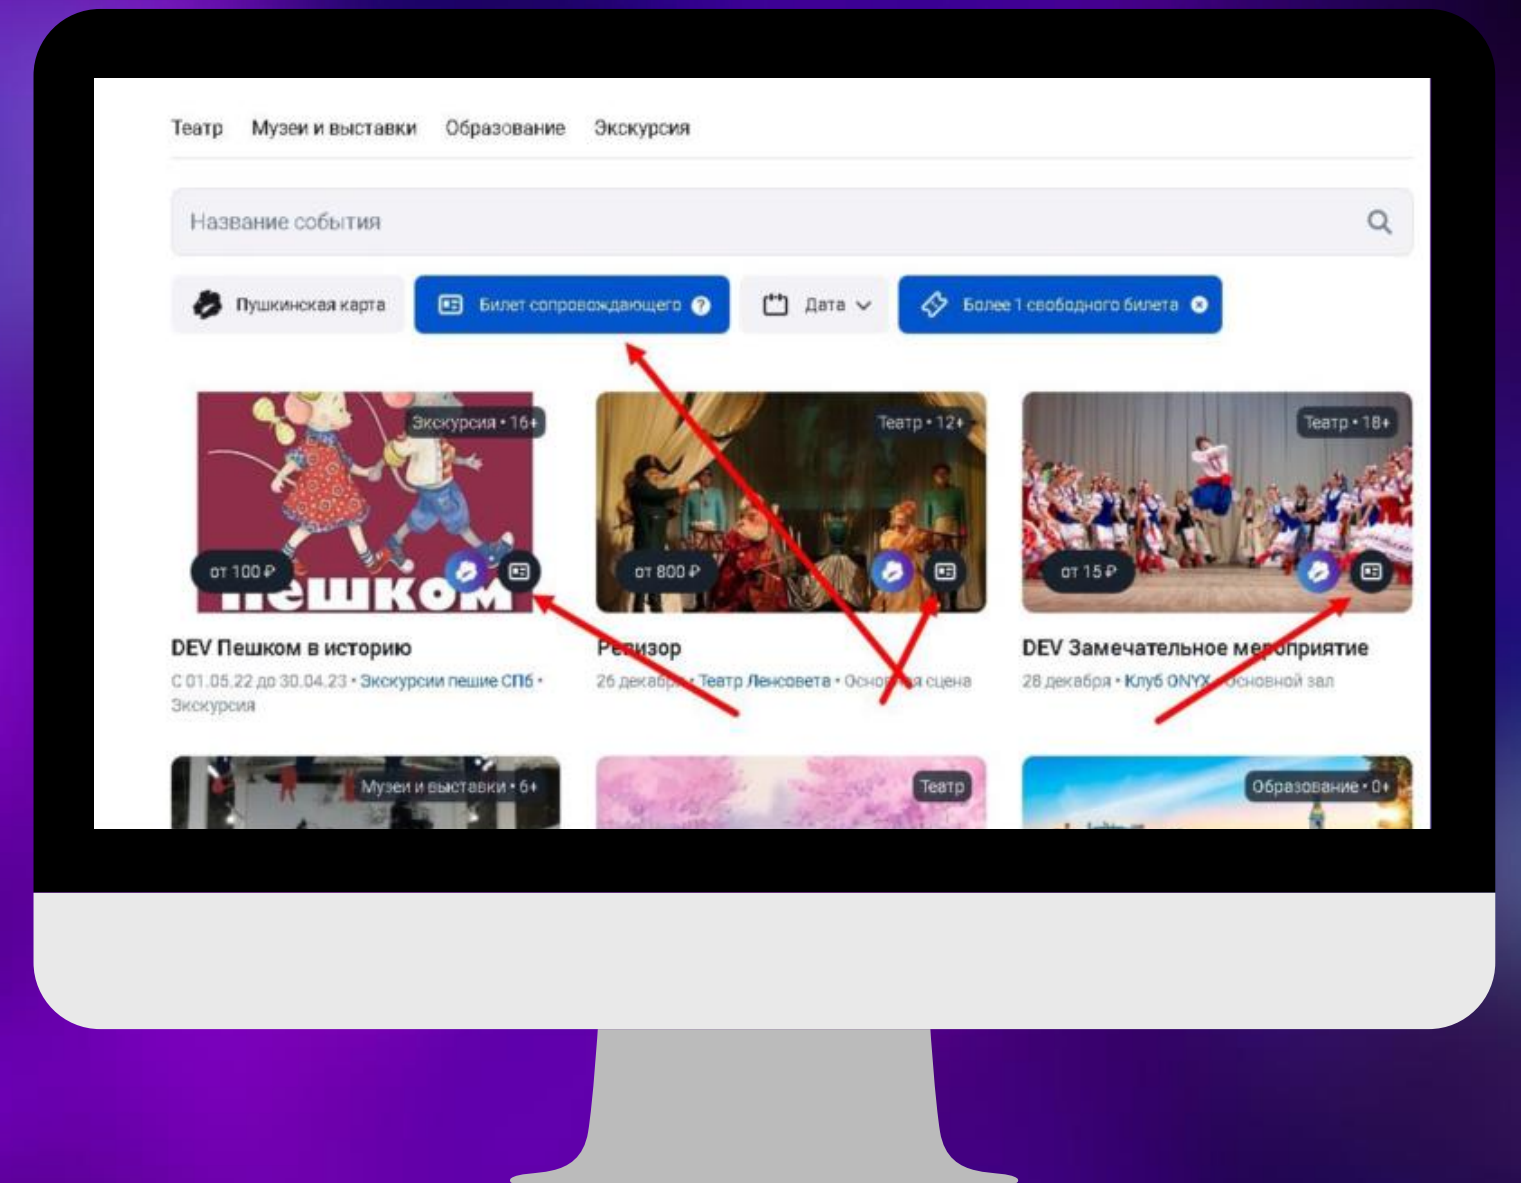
Театр Музеи и выставки Образование Экскурсия

Название события

Пушкинская карта
Билет сопровождающего
Дата
Более 1 свободного билета

Экскурсия • 16+
от 100 ₽
пешком
DEV Пешком в историю
С 01.05.22 до 30.04.23 • Экскурсии пешие СПб • Экскурсия

Театр • 12+
от 800 ₽
Ревизор
26 декабря • Театр Ленсовета • Основная сцена

Театр • 18+
от 15 ₽
DEV Замечательное мероприятие
28 декабря • Клуб ONYX • Основной зал

Музеи и выставки • 6+

Театр

Образование • 0+